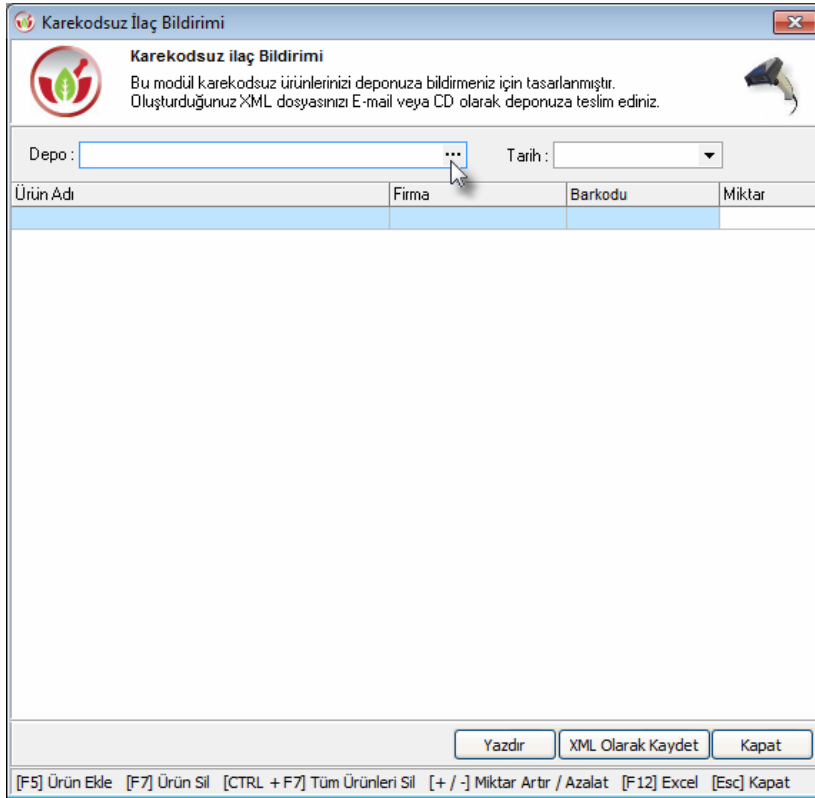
Karekodsuz İlaç Bildirimi

Karekodsuz ilaç Bildirimi
Bu modül karekodsuz ürünlerinizi deponuza bildirmeniz için tasarlanmıştır.
Oluşturduğunuz XML dosyasınızı E-mail veya CD olarak deponuza teslim ediniz.

Depo : ...

Tarih :

| Ürün Adı | Firma | Barkodu | Miktar |
|---|---|---|---|
| | | | |

Yazdır
XML Olarak Kaydet
Kapat

[F5] Ürün Ekle [F7] Ürün Sil [CTRL + F7] Tüm Ürünleri Sil [+ / -] Miktar Artır / Azalat [F12] Excel [Esc] Kapat